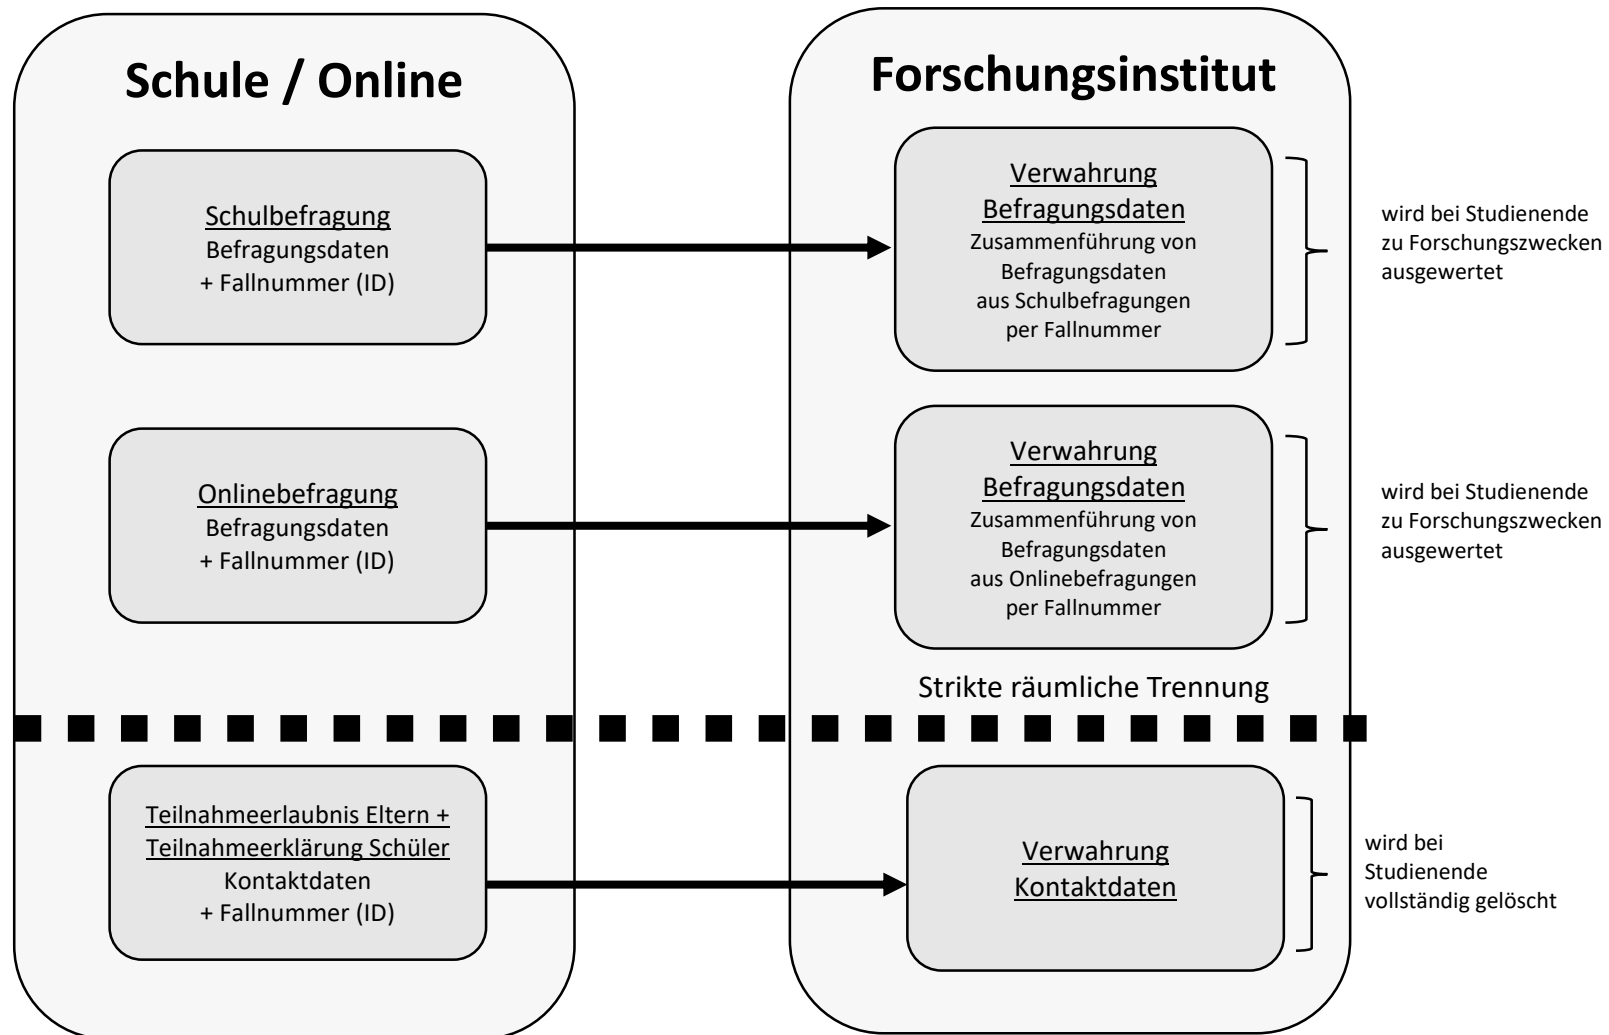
Schule / Online

Schulbefragung
Befragungsdaten
+ Fallnummer (ID)

Onlinebefragung
Befragungsdaten
+ Fallnummer (ID)

Teilnahmeerlaubnis Eltern +
Teilnahmeerklärung Schüler
Kontaktdaten
+ Fallnummer (ID)

Forschungsinstitut

Verwahrung
Befragungsdaten
Zusammenführung von Befragungsdaten aus Schulbefragungen per Fallnummer

wird bei Studienende zu Forschungszwecken ausgewertet

Verwahrung
Befragungsdaten
Zusammenführung von Befragungsdaten aus Onlinebefragungen per Fallnummer

wird bei Studienende zu Forschungszwecken ausgewertet

Strikte räumliche Trennung

Verwahrung
Kontaktdaten

wird bei Studienende vollständig gelöscht